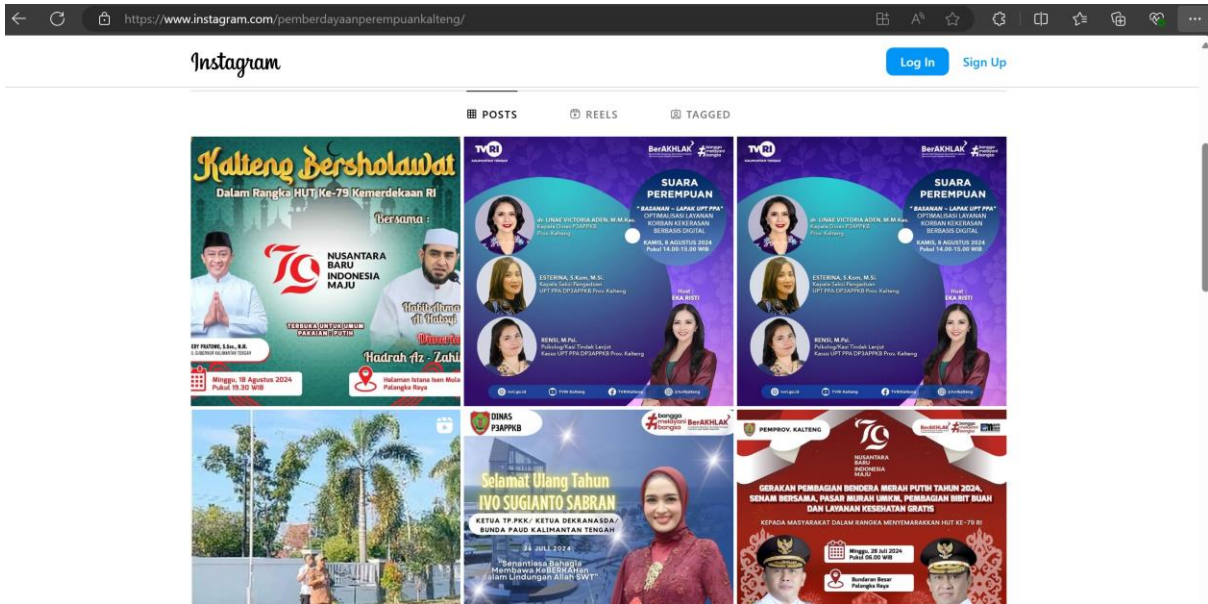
https://www.instagram.com/pemberdayaanperempuankalteng/

Instagram

Log In Sign Up

POSTS REELS TAGGED

Kalteng Bersholawat
Dalam Rangka HUT Ke-79 Kemerdekaan RI
Bersama :
79 NUSANTARA BARU INDONESIA MAJU
EDY PRATOWO, S.Sos., M.M.
WAKIL GUBERNUR KALIMANTAN TENGAH
Habib Ahmad Al Habsyi
TERBUKA UNTUK UMUM PAKAIAN : PUTIH
Diiringi
Hadrah Az - Zahi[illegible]
Minggu, 18 Agustus 2024 Pukul 19.30 WIB
Halaman Istana Isen Mulang Palangka Raya

TVRI KALIMANTAN TENGAH
BerAKHLAK bangga melayani bangsa
SUARA PEREMPUAN
" BASANAN – LAPAK UPT PPA "
OPTIMALISASI LAYANAN KORBAN KEKERASAN BERBASIS DIGITAL
KAMIS, 8 AGUSTUS 2024 Pukul 14.00-15.00 WIB
dr. LINAE VICTORIA ADEN, M.M.Kes.
Kepala Dinas P3APPKB Prov. Kalteng
ESTERINA, S.Kom, M.Si.
Kepala Seksi Pengaduan UPT PPA DP3APPKB Prov. Kalteng
Host : EKA RISTI
RENSI, M.Psi.
Psikolog/Kasi Tindak Lanjut Kasus UPT PPA DP3APPKB Prov. Kalteng

TVRI KALIMANTAN TENGAH
BerAKHLAK bangga melayani bangsa
SUARA PEREMPUAN
" BASANAN – LAPAK UPT PPA "
OPTIMALISASI LAYANAN KORBAN KEKERASAN BERBASIS DIGITAL
KAMIS, 8 AGUSTUS 2024 Pukul 14.00-15.00 WIB
dr. LINAE VICTORIA ADEN, M.M.Kes.
Kepala Dinas P3APPKB Prov. Kalteng
ESTERINA, S.Kom, M.Si.
Kepala Seksi Pengaduan UPT PPA DP3APPKB Prov. Kalteng
Host : EKA RISTI
RENSI, M.Psi.
Psikolog/Kasi Tindak Lanjut Kasus UPT PPA DP3APPKB Prov. Kalteng

DINAS P3APPKB
bangga melayani bangsa BerAKHLAK
Selamat Ulang Tahun
IVO SUGIANTO SABRAN
KETUA TP.PKK/ KETUA DEKRANASDA/ BUNDA PAUD KALIMANTAN TENGAH
24 JULI 2024
"Senantiasa Bahagia Membawa KeBERKAHan dalam Lindungan Allah SWT"

PEMPROV. KALTENG
BerAKHLAK bangga melayani bangsa
79 NUSANTARA BARU INDONESIA MAJU
GERAKAN PEMBAGIAN BENDERA MERAH PUTIH TAHUN 2024, SENAM BERSAMA, PASAR MURAH UMKM, PEMBAGIAN BIBIT BUAH DAN LAYANAN KESEHATAN GRATIS
KEPADA MASYARAKAT DALAM RANGKA MENYEMARAKKAN HUT KE-79 RI
Minggu, 28 Juli 2024 Pukul 06.00 WIB
Bundaran Besar Palangka Raya